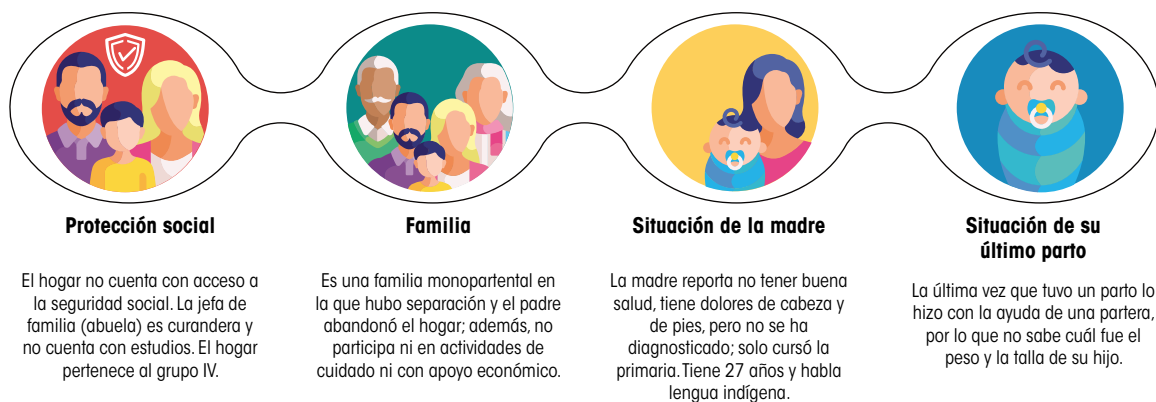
**Protección social**

El hogar no cuenta con acceso a la seguridad social. La jefa de familia (abuela) es curandera y no cuenta con estudios. El hogar pertenece al grupo IV.

**Familia**

Es una familia monopartental en la que hubo separación y el padre abandonó el hogar; además, no participa ni en actividades de cuidado ni con apoyo económico.

**Situación de la madre**

La madre reporta no tener buena salud, tiene dolores de cabeza y de pies, pero no se ha diagnosticado; solo cursó la primaria. Tiene 27 años y habla lengua indígena.

**Situación de su último parto**

La última vez que tuvo un parto lo hizo con la ayuda de una partera, por lo que no sabe cuál fue el peso y la talla de su hijo.